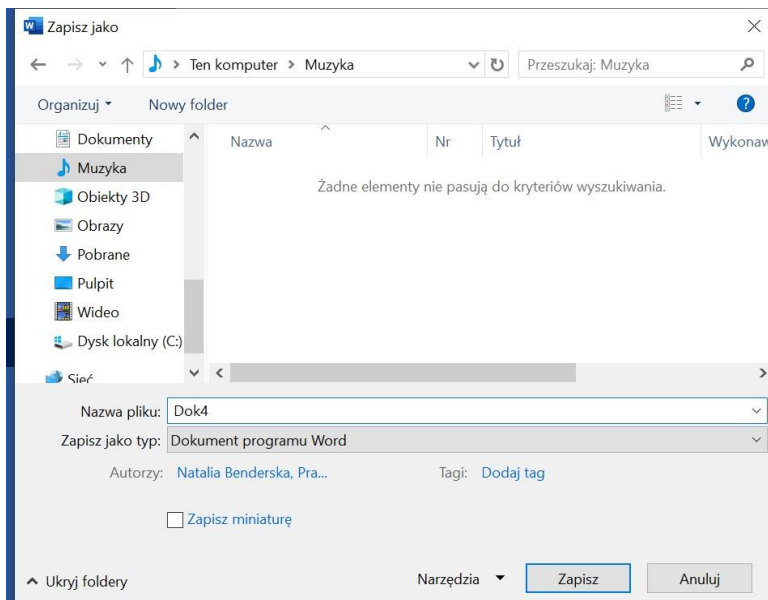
Zapisz jako

Ten komputer > Muzyka

Przeszukaj: Muzyka

Organizuj ▾ Nowy folder

Dokumenty
Muzyka
Obiekty 3D
Obrazy
Pobrane
Pulpit
Wideo
Dysk lokalny (C:)
Sieć

| Nazwa | Nr | Tytuł | Wykonaw |
|---|---|---|---|

Żadne elementy nie pasują do kryteriów wyszukiwania.

Nazwa pliku: Dok4

Zapisz jako typ: Dokument programu Word

Autorzy: Natalia Benderska, Pra...

Tagi: Dodaj tag

Zapisz miniaturę

Ukryj foldery

Narzędzia ▾

Zapisz

Anuluj